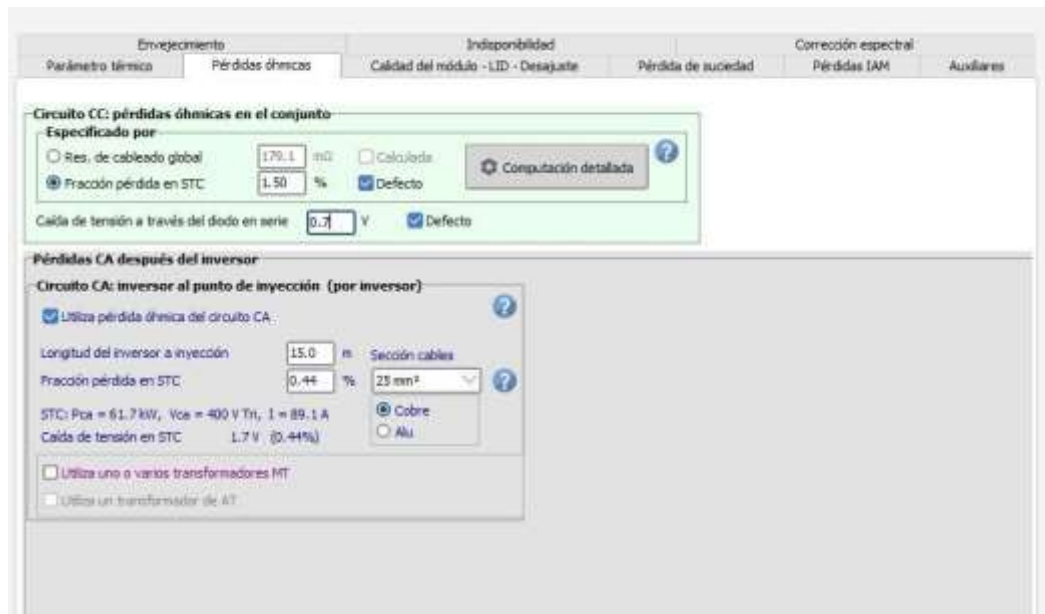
Envejecimiento
Indisponibilidad
Corrección espectral
Parámetro térmico
Pérdidas óhmicas
Calidad del módulo - LID - Desajuste
Pérdida de suciedad
Pérdidas IAM
Auxiliares

Circuito CC: pérdidas óhmicas en el conjunto
Especificado por
Res. de cableado global 179.1 mΩ Calculada
Fracción pérdida en STC 1.50 % Defecto
Computación detallada
Caída de tensión a través del diodo en serie 0.7 V Defecto

Pérdidas CA después del inversor
Circuito CA: inversor al punto de inyección (por inversor)
Utiliza pérdida óhmica del circuito CA
Longitud del inversor a inyección 15.0 m
Sección cables
Fracción pérdida en STC 0.44 %
25 mm²
Cobre
Alu
STC: Pca = 61.7 kW, Vca = 400 V Tri, I = 89.1 A
Caída de tensión en STC 1.7 V (0.44%)
Utiliza uno o varios transformadores MT
Utiliza un transformador de AT